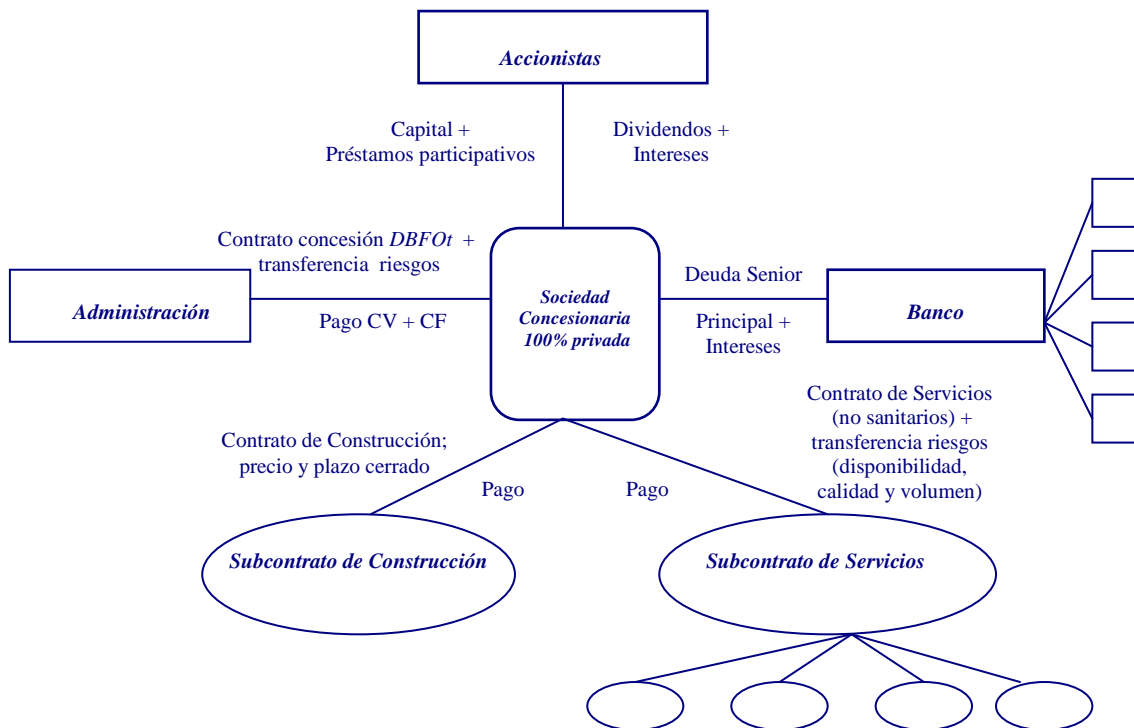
Accionistas

Capital + Préstamos participativos

Dividendos + Intereses

Contrato concesión *DBFOt* + transferencia riesgos

Administración

Pago CV + CF

Sociedad Concesionaria 100% privada

Deuda Senior

Principal + Intereses

Banco

Contrato de Servicios (no sanitarios) + transferencia riesgos (disponibilidad, calidad y volumen)

Contrato de Construcción; precio y plazo cerrado

Pago

Pago

Subcontrato de Construcción

Subcontrato de Servicios